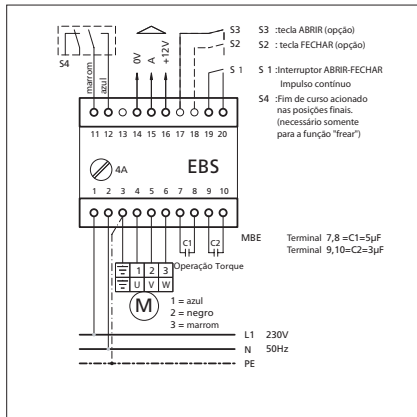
S4
marrom
azul
0V
A
+12V
S3
S2
S 1
11 12 13 14 15 16 17 18 19 20

S3 :tecla ABRIR (opção)
S2 : tecla FECHAR (opção)
S 1 :Interruptor ABRIR-FECHAR Impulso contínuo
S4 :Fim de curso acionado nas posições finais. (necessário somente para a função "frear")

4A
EBS

1 2 3 4 5 6 7 8 9 10
C1
C2
MBE
Terminal 7,8 =C1=5µF
Terminal 9,10=C2=3µF
1 2 3
U V W
Operação Torque
M
1 = azul
2 = negro
3 = marrom
L1 230V
N 50Hz
PE